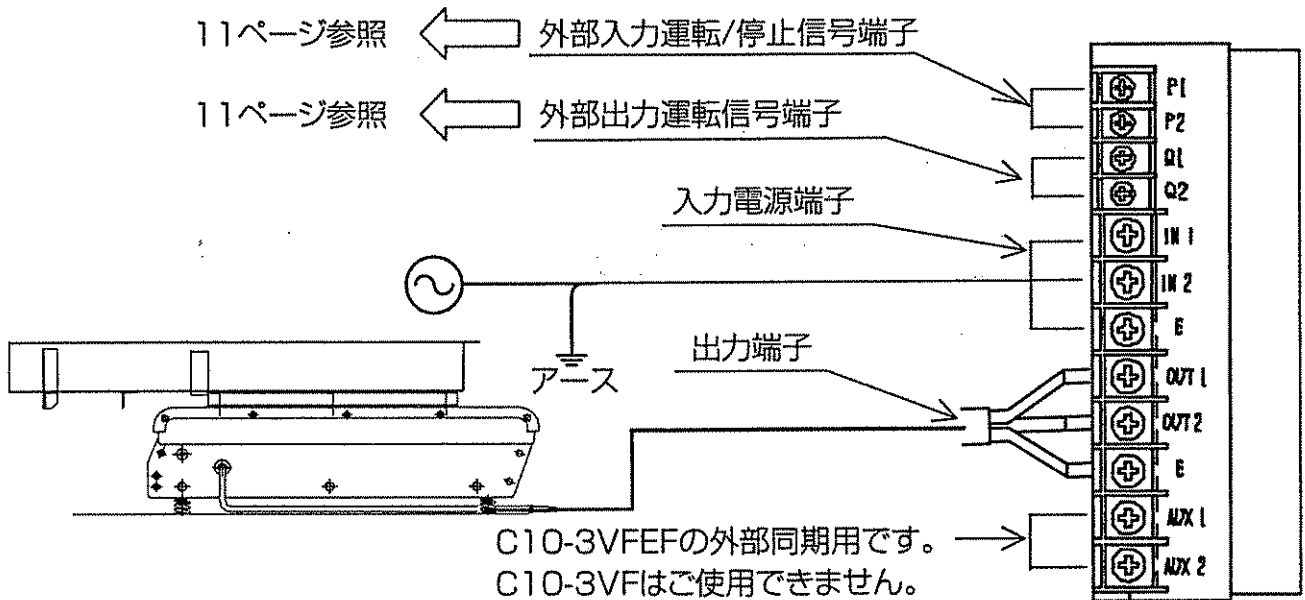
11ページ参照 外部入力運転/停止信号端子

11ページ参照 外部出力運転信号端子

入力電源端子

出力端子

アース

C10-3VFEFの外部同期用です。
C10-3VFはご使用できません。

P1
P2
Q1
Q2
IN 1
IN 2
E
OUT 1
OUT 2
E
AUX 1
AUX 2